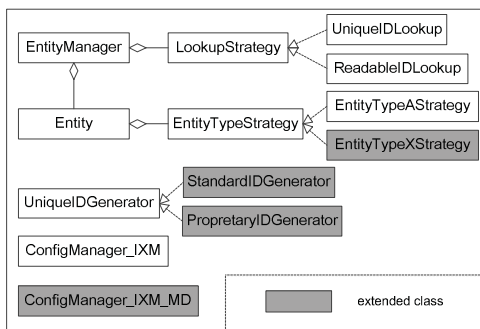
EntityManager

LookupStrategy

UniqueIDLookup

ReadableIDLookup

Entity

EntityTypeStrategy

EntityTypeAStrategy

EntityTypeXStrategy

UniqueIDGenerator

StandardIDGenerator

PropretaryIDGenerator

ConfigManager_IXM

ConfigManager_IXM_MD

extended class